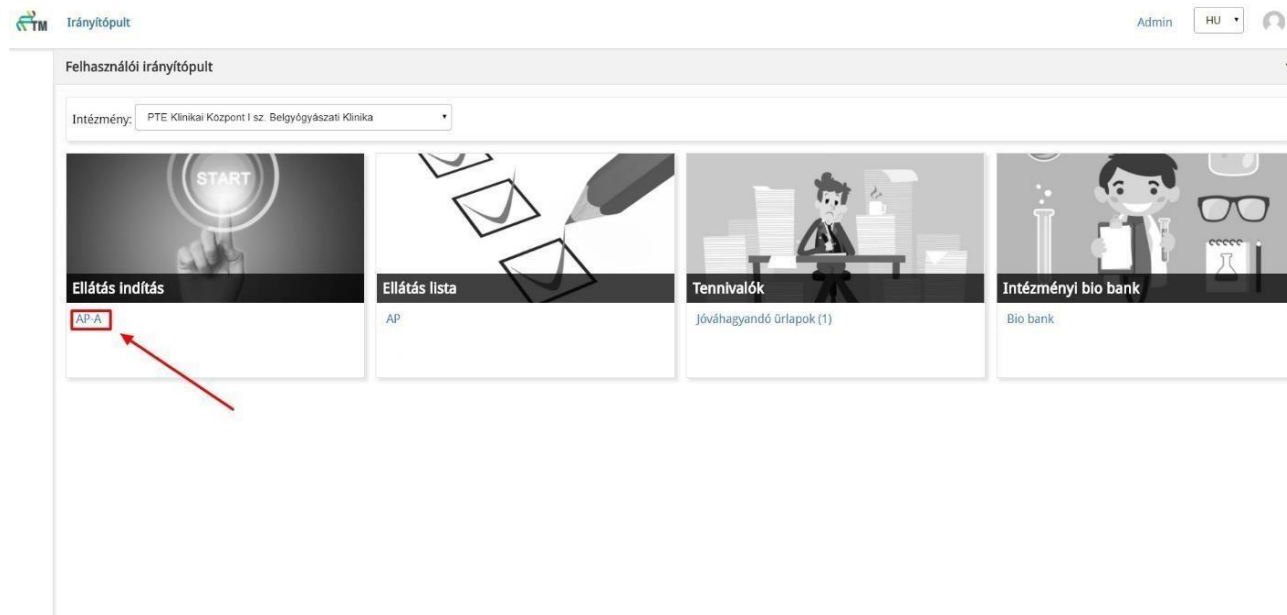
TM Irányítópult

Admin HU

Felhasználói irányítópult

Intézmény: PTE Klinikai Központ I sz. Belgyógyászati Klinika

START

Ellátás indítás

AP-A

Ellátás lista

AP

Tennivalók

Jóváhagyandó űrlapok (1)

Intézményi bio bank

Bio bank